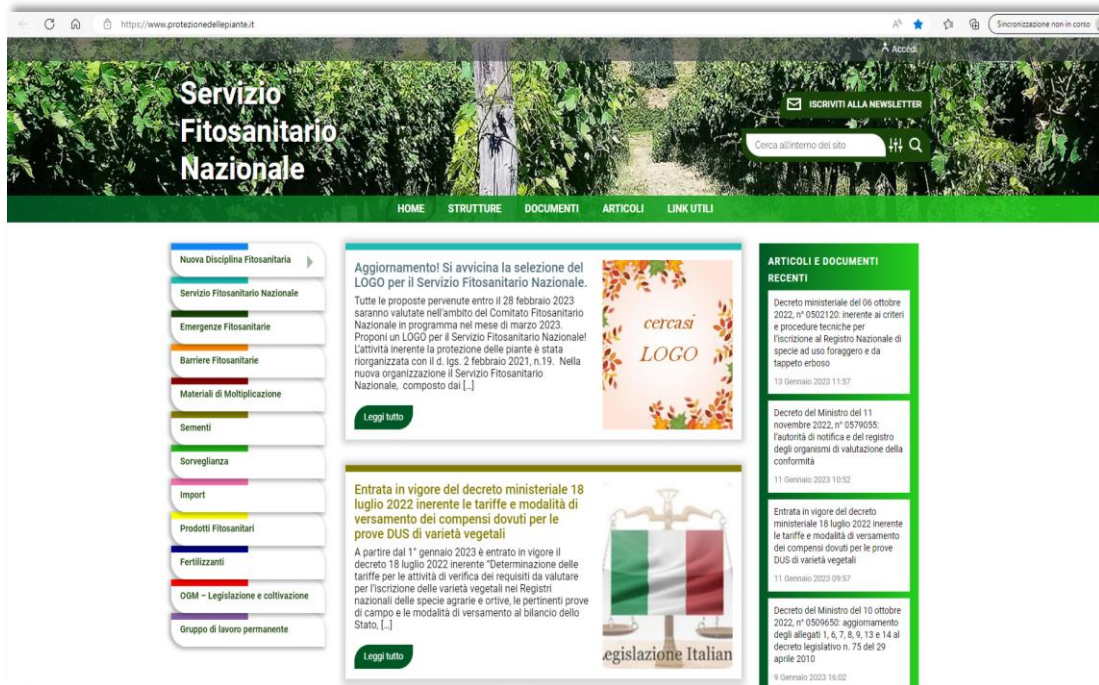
https://www.protezionedellepiante.it

Sincronizzazione non in corso

Accedi

Servizio Fitosanitario Nazionale

ISCRIVITI ALLA NEWSLETTER

Cerca all'interno del sito

HOME STRUTTURE DOCUMENTI ARTICOLI LINK UTILI

Nuova Disciplina Fitosanitaria
Servizio Fitosanitario Nazionale
Emergenze Fitosanitarie
Barriere Fitosanitarie
Materiali di Moltiplicazione
Sementi
Sorveglianza
Import
Prodotti Fitosanitari
Fertilizzanti
OGM – Legislazione e coltivazione
Gruppo di lavoro permanente

Aggiornamento! Si avvicina la selezione del LOGO per il Servizio Fitosanitario Nazionale.

Tutte le proposte pervenute entro il 28 febbraio 2023 saranno valutate nell'ambito del Comitato Fitosanitario Nazionale in programma nel mese di marzo 2023. Proponi un LOGO per il Servizio Fitosanitario Nazionale! L'attività inerente la protezione delle piante è stata riorganizzata con il d. lgs. 2 febbraio 2021, n.19. Nella nuova organizzazione il Servizio Fitosanitario Nazionale, composto dai […]

cercasi LOGO

Leggi tutto

Entrata in vigore del decreto ministeriale 18 luglio 2022 inerente le tariffe e modalità di versamento dei compensi dovuti per le prove DUS di varietà vegetali

A partire dal 1° gennaio 2023 è entrato in vigore il decreto 18 luglio 2022 inerente "Determinazione delle tariffe per le attività di verifica dei requisiti da valutare per l'iscrizione delle varietà vegetali nei Registri nazionali delle specie agrarie e ortive, le pertinenti prove di campo e le modalità di versamento al bilancio dello Stato, […]

egislazione Italian

Leggi tutto

ARTICOLI E DOCUMENTI RECENTI

Decreto ministeriale del 06 ottobre 2022, n° 0502120: inerente ai criteri e procedure tecniche per l'iscrizione al Registro Nazionale di specie ad uso foraggero e da tappeto erboso
13 Gennaio 2023 11:57

Decreto del Ministro del 11 novembre 2022, n° 0579055: l'autorità di notifica e del registro degli organismi di valutazione della conformità
11 Gennaio 2023 10:52

Entrata in vigore del decreto ministeriale 18 luglio 2022 inerente le tariffe e modalità di versamento dei compensi dovuti per le prove DUS di varietà vegetali
11 Gennaio 2023 09:57

Decreto del Ministro del 10 ottobre 2022, n° 0509650: aggiornamento degli allegati 1, 6, 7, 8, 9, 13 e 14 al decreto legislativo n. 75 del 29 aprile 2010
9 Gennaio 2023 16:02